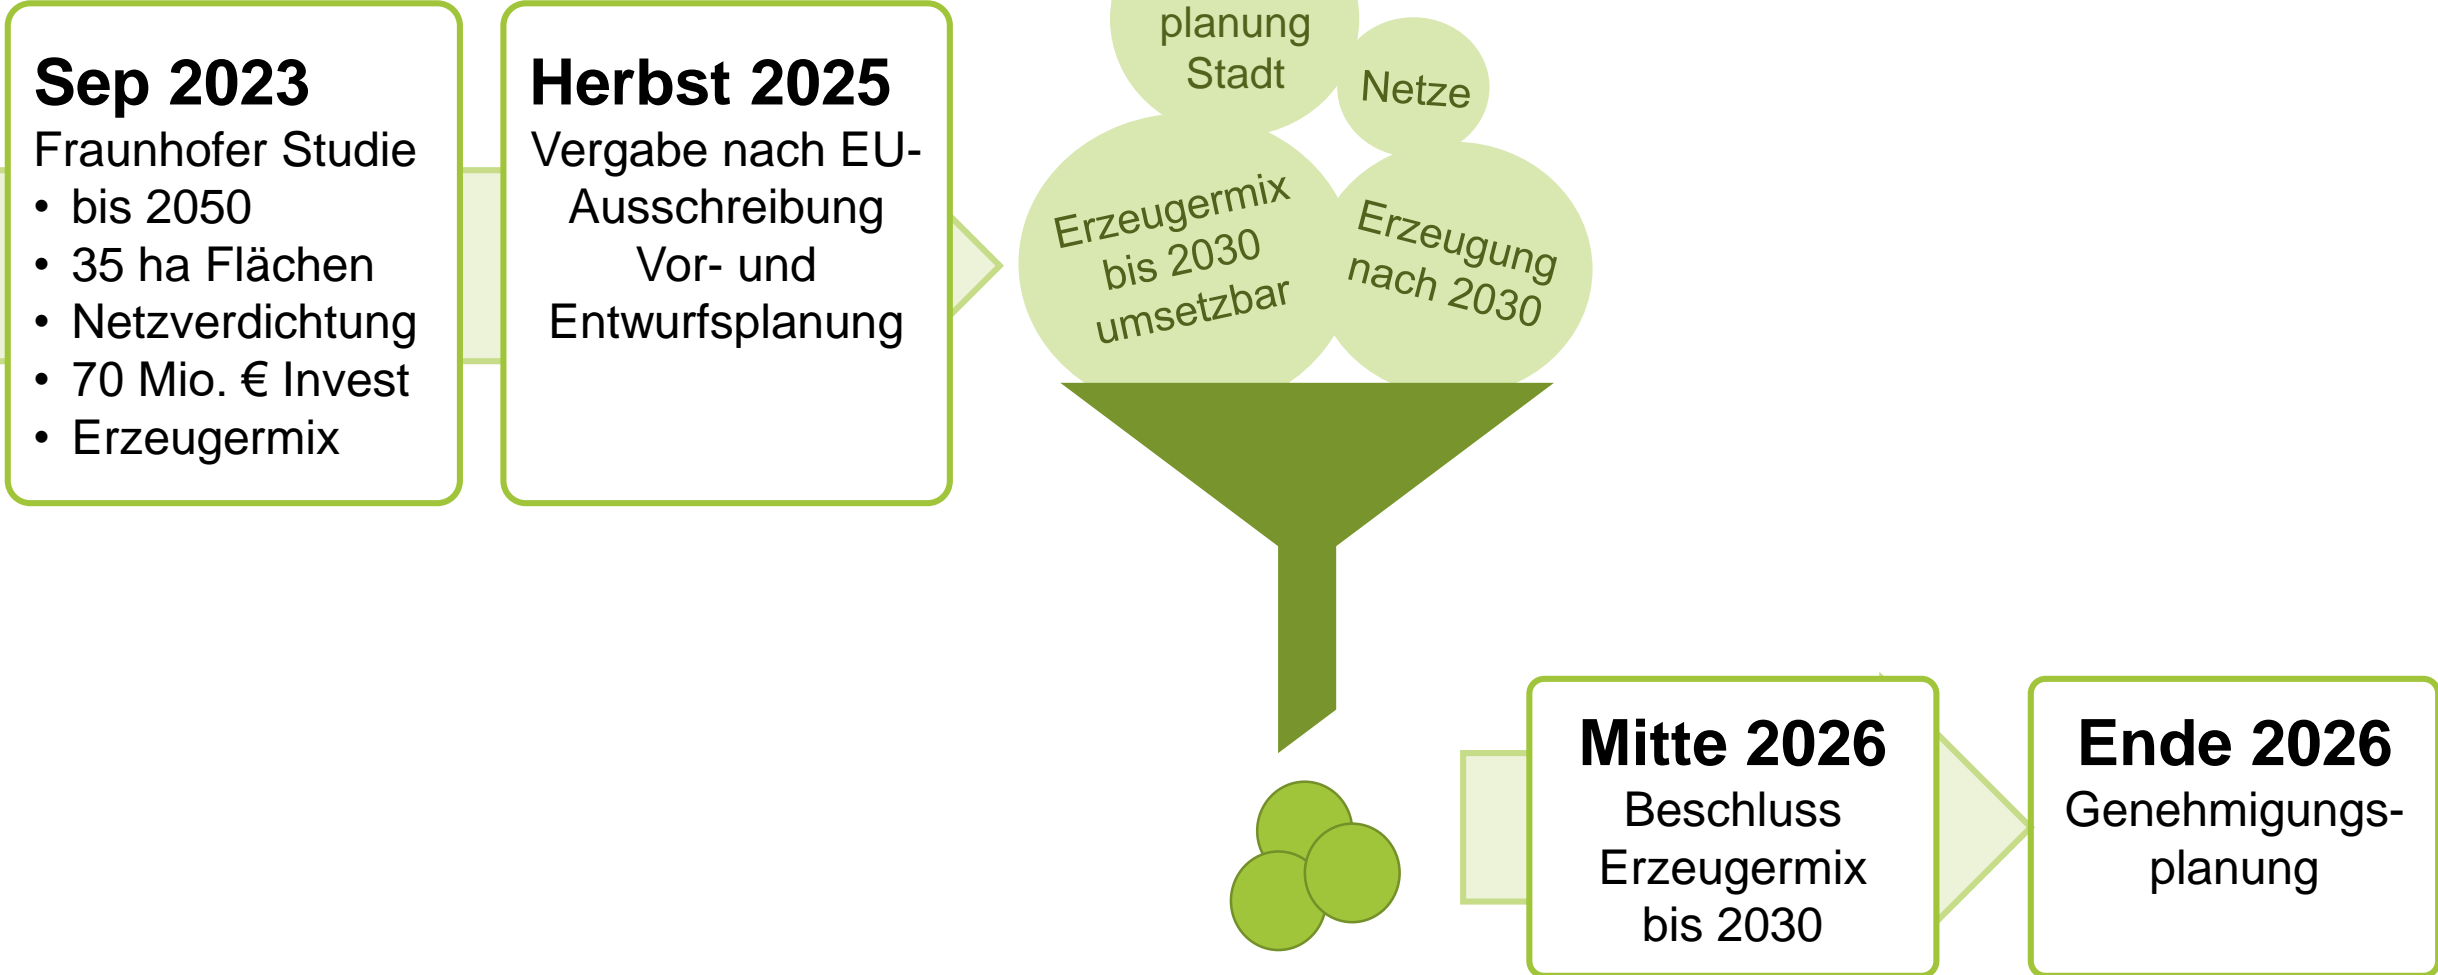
Sep 2023
Fraunhofer Studie
• bis 2050
• 35 ha Flächen
• Netzverdichtung
• 70 Mio. € Invest
• Erzeugermix

Herbst 2025
Vergabe nach EU-Ausschreibung Vor- und Entwurfsplanung

planung Stadt

Netze

Erzeugermix bis 2030 umsetzbar

Erzeugung nach 2030

Mitte 2026
Beschluss Erzeugermix bis 2030

Ende 2026
Genehmigungs-planung